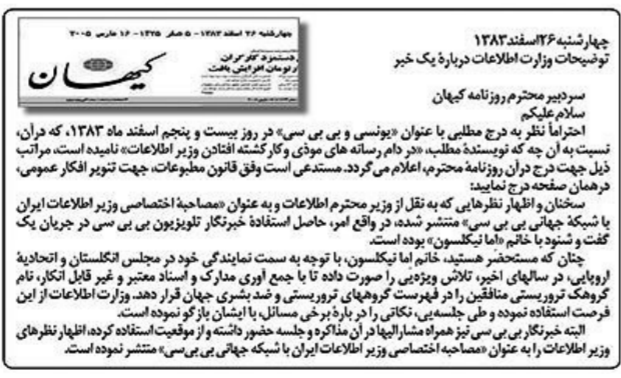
چهارشنبه ۲۶ اسفند ۱۳۸۳ - ۵ صفر ۱۴۲۶ - ۱۶ مارس ۲۰۰۵

کیهان

چهارشنبه ۲۶اسفند ۱۳۸۳
توضیحات وزارت اطلاعات دربارۀ یک خبر

سردبیر محترم روزنامه کیهان
سلام علیکم
احتراماً نظر به درج مطلبی با عنوان «یونسی و بی بی سی» در روز بیست و پنجم اسفند ماه ۱۳۸۳، که در آن، نسبت به آن چه که نویسندۀ مطلب، «در دام رسانه های موذی و کارکشته افتادن وزیر اطلاعات» نامیده است، مراتب ذیل جهت درج در آن روزنامۀ محترم، اعلام می گردد. مستدعی است وفق قانون مطبوعات، جهت تنویر افکار عمومی، درهمان صفحه درج نمایید:
سخنان و اظهار نظرهایی که به نقل از وزیر محترم اطلاعات و به عنوان «مصاحبۀ اختصاصی وزیر اطلاعات ایران با شبکۀ جهانی بی بی سی» منتشر شده، در واقع امر، حاصل استفادۀ خبرنگار تلویزیون بی بی سی در جریان یک گفت و شنود با خانم «اما نیکلسون» بوده است.
چنان که مستحضر هستید، خانم اما نیکلسون، با توجه به سمت نمایندگی خود در مجلس انگلستان و اتحادیۀ اروپایی، در سالهای اخیر، تلاش ویژه‌یی را صورت داده تا با جمع آوری مدارک و اسناد معتبر و غیر قابل انکار، نام گروهک تروریستی منافقین را در فهرست گروههای تروریستی و ضد بشری جهان قرار دهد. وزارت اطلاعات از این فرصت استفاده نموده و طی جلسه‌یی، نکاتی را در بارۀ برخی مسائل، با ایشان بازگو نموده است.
البته خبرنگار بی بی سی نیز همراه مشارالیها در آن مذاکره و جلسه حضور داشته و از موقعیت استفاده کرده، اظهار نظرهای وزیر اطلاعات را به عنوان «مصاحبۀ اختصاصی وزیر اطلاعات ایران با شبکه جهانی بی بی سی» منتشر نموده است.